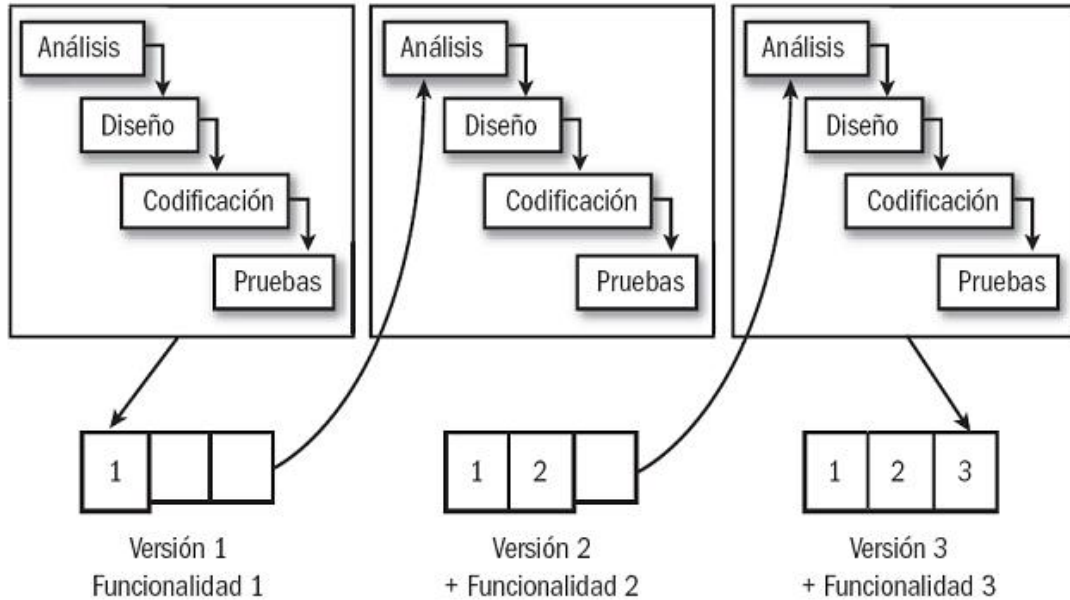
Análisis
Diseño
Codificación
Pruebas

Análisis
Diseño
Codificación
Pruebas

Análisis
Diseño
Codificación
Pruebas

1

1 2

1 2 3

Versión 1
Funcionalidad 1

Versión 2
+ Funcionalidad 2

Versión 3
+ Funcionalidad 3